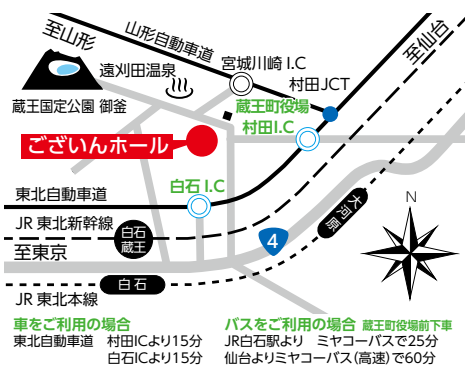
至山形

山形自動車道

至仙台

遠刈田温泉

宮城川崎 I.C

村田JCT

蔵王国定公園 御釜

蔵王町役場

村田I.C

ございんホール

東北自動車道

白石 I.C

大河原

N

JR 東北新幹線

白石蔵王

4

至東京

白石

JR 東北本線

車をご利用の場合
東北自動車道　村田ICより15分
白石ICより15分

バスをご利用の場合　蔵王町役場前下車
JR白石駅より　ミヤコーバスで25分
仙台よりミヤコーバス(高速)で60分